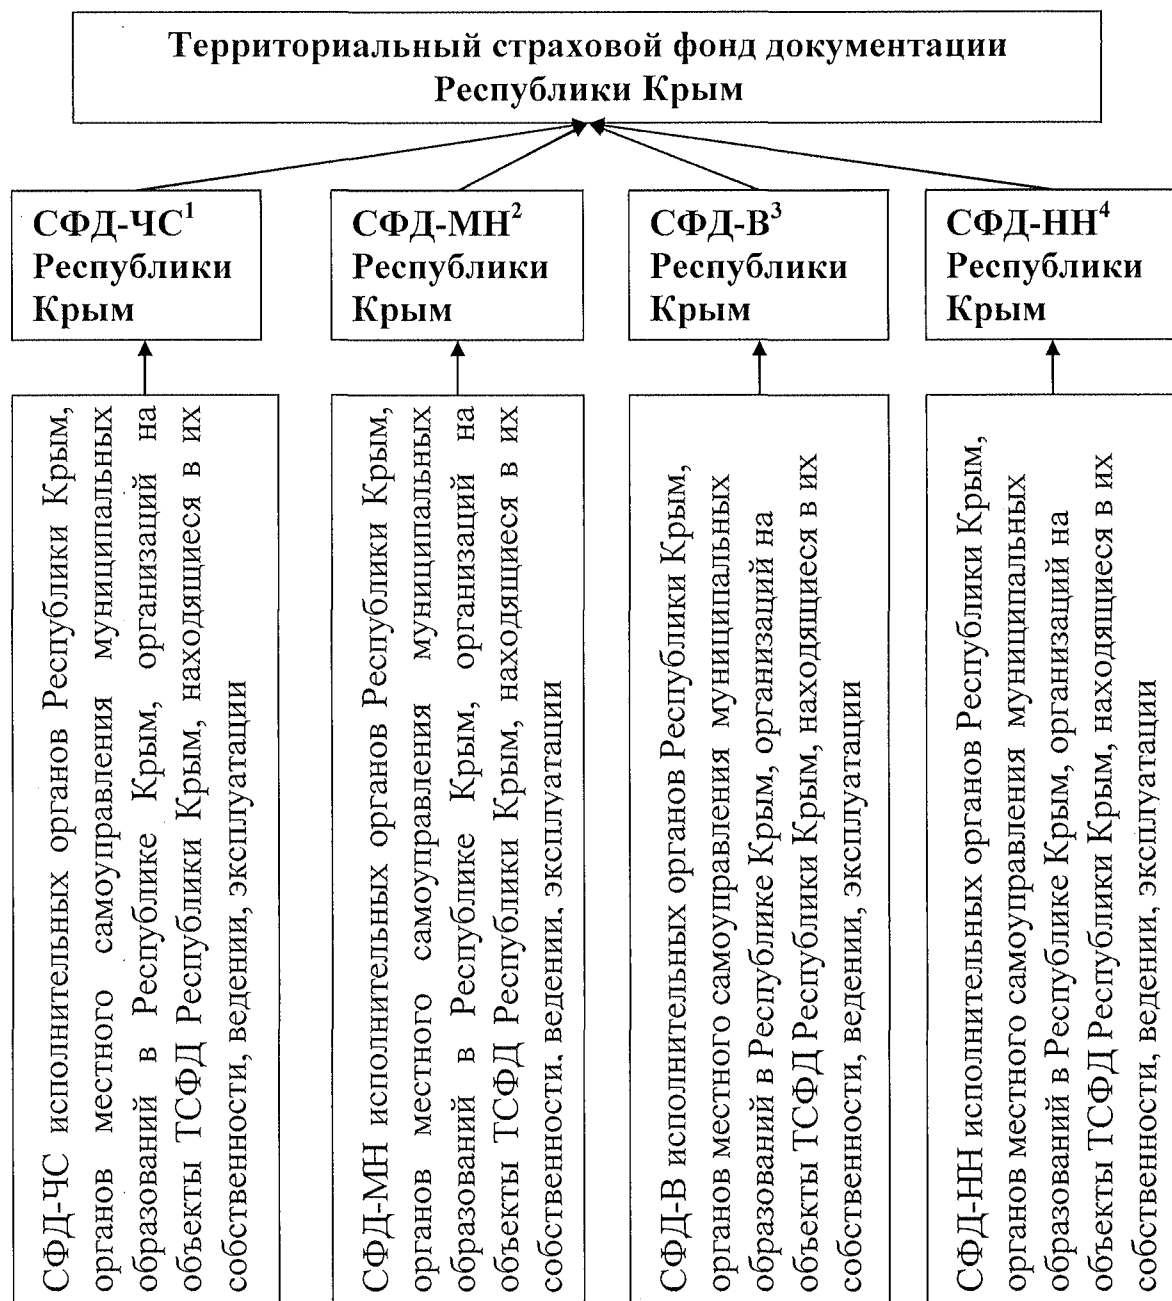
Территориальный страховой фонд документации Республики Крым

СФД-ЧС$^1$ Республики Крым

СФД-МН$^2$ Республики Крым

СФД-В$^3$ Республики Крым

СФД-НН$^4$ Республики Крым

СФД-ЧС исполнительных органов Республики Крым, органов местного самоуправления муниципальных образований в Республике Крым, организаций на объекты ТСФД Республики Крым, находящиеся в их собственности, ведении, эксплуатации

СФД-МН исполнительных органов Республики Крым, органов местного самоуправления муниципальных образований в Республике Крым, организаций на объекты ТСФД Республики Крым, находящиеся в их собственности. ведении, эксплуатации

СФД-В исполнительных органов Республики Крым, органов местного самоуправления муниципальных образований в Республике Крым, организаций на объекты ТСФД Республики Крым, находящиеся в их собственности, ведении, эксплуатации

СФД-НН исполнительных органов Республики Крым, органов местного самоуправления муниципальных образований в Республике Крым, организаций на объекты ТСФД Республики Крым, находящиеся в их собственности, ведении, эксплуатации